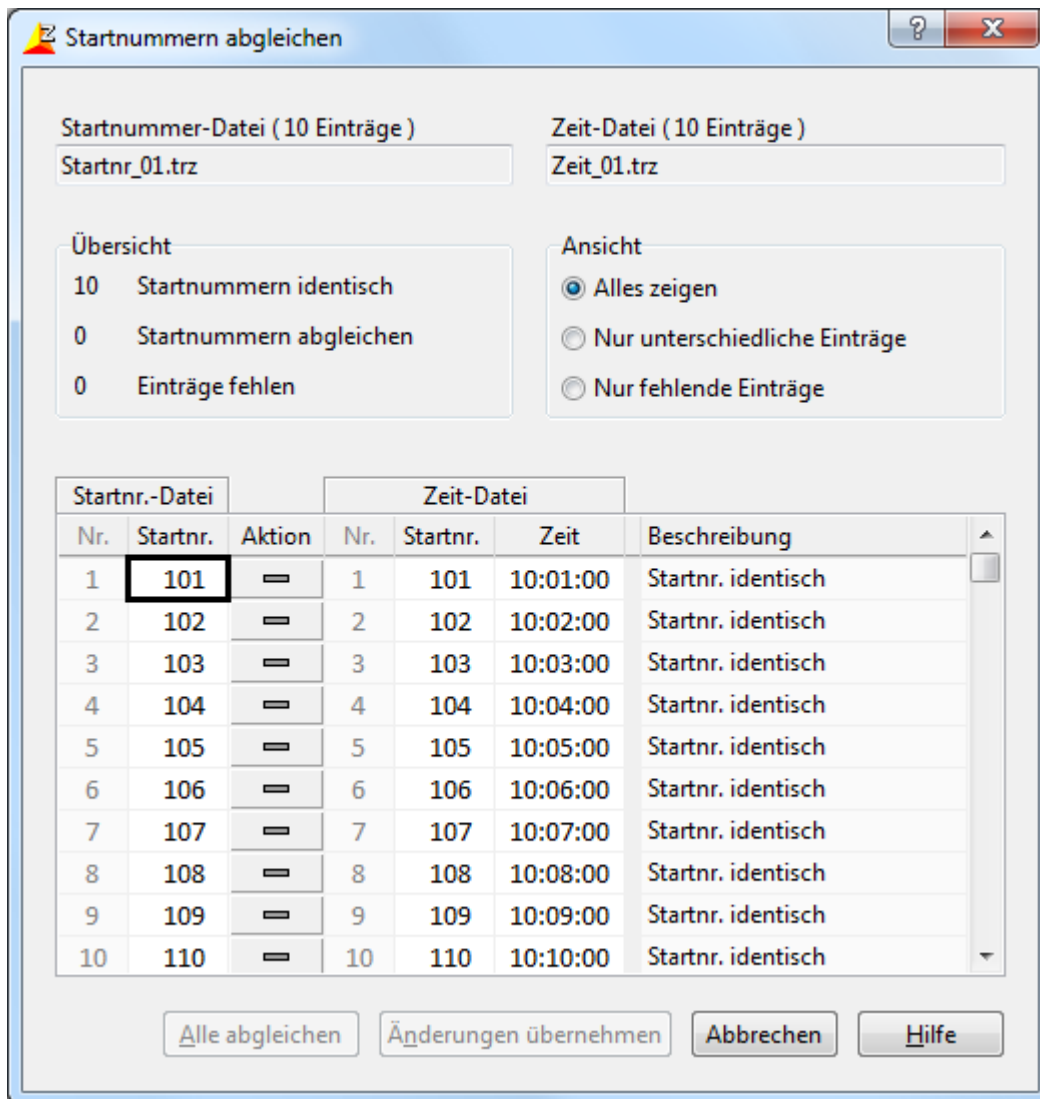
Startnummern abgleichen

Startnummer-Datei ( 10 Einträge )
Startnr_01.trz

Zeit-Datei ( 10 Einträge )
Zeit_01.trz

Übersicht
10 Startnummern identisch
0 Startnummern abgleichen
0 Einträge fehlen

Ansicht
Alles zeigen
Nur unterschiedliche Einträge
Nur fehlende Einträge

Startnr.-Datei | Zeit-Datei

| Nr. | Startnr. | Aktion | Nr. | Startnr. | Zeit | Beschreibung |
|---|---|---|---|---|---|---|
| 1 | 101 | ═ | 1 | 101 | 10:01:00 | Startnr. identisch |
| 2 | 102 | ═ | 2 | 102 | 10:02:00 | Startnr. identisch |
| 3 | 103 | ═ | 3 | 103 | 10:03:00 | Startnr. identisch |
| 4 | 104 | ═ | 4 | 104 | 10:04:00 | Startnr. identisch |
| 5 | 105 | ═ | 5 | 105 | 10:05:00 | Startnr. identisch |
| 6 | 106 | ═ | 6 | 106 | 10:06:00 | Startnr. identisch |
| 7 | 107 | ═ | 7 | 107 | 10:07:00 | Startnr. identisch |
| 8 | 108 | ═ | 8 | 108 | 10:08:00 | Startnr. identisch |
| 9 | 109 | ═ | 9 | 109 | 10:09:00 | Startnr. identisch |
| 10 | 110 | ═ | 10 | 110 | 10:10:00 | Startnr. identisch |

Alle abgleichen | Änderungen übernehmen | Abbrechen | Hilfe